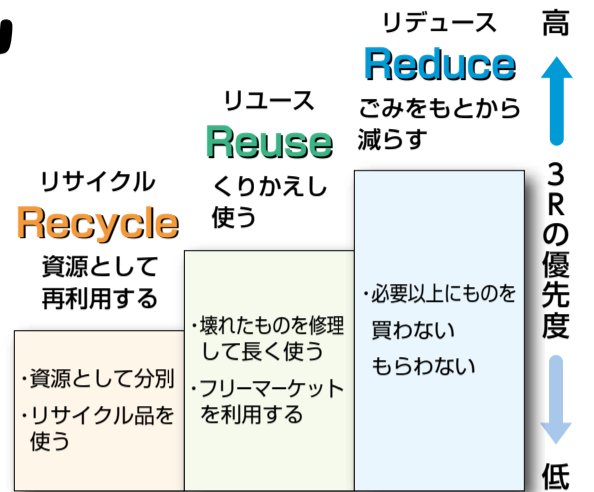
リデュース
Reduce
ごみをもとから減らす

リユース
Reuse
くりかえし使う

リサイクル
Recycle
資源として再利用する

・資源として分別
・リサイクル品を使う

・壊れたものを修理して長く使う
・フリーマーケットを利用する

・必要以上にものを買わない もらわない

高
3Rの優先度
低